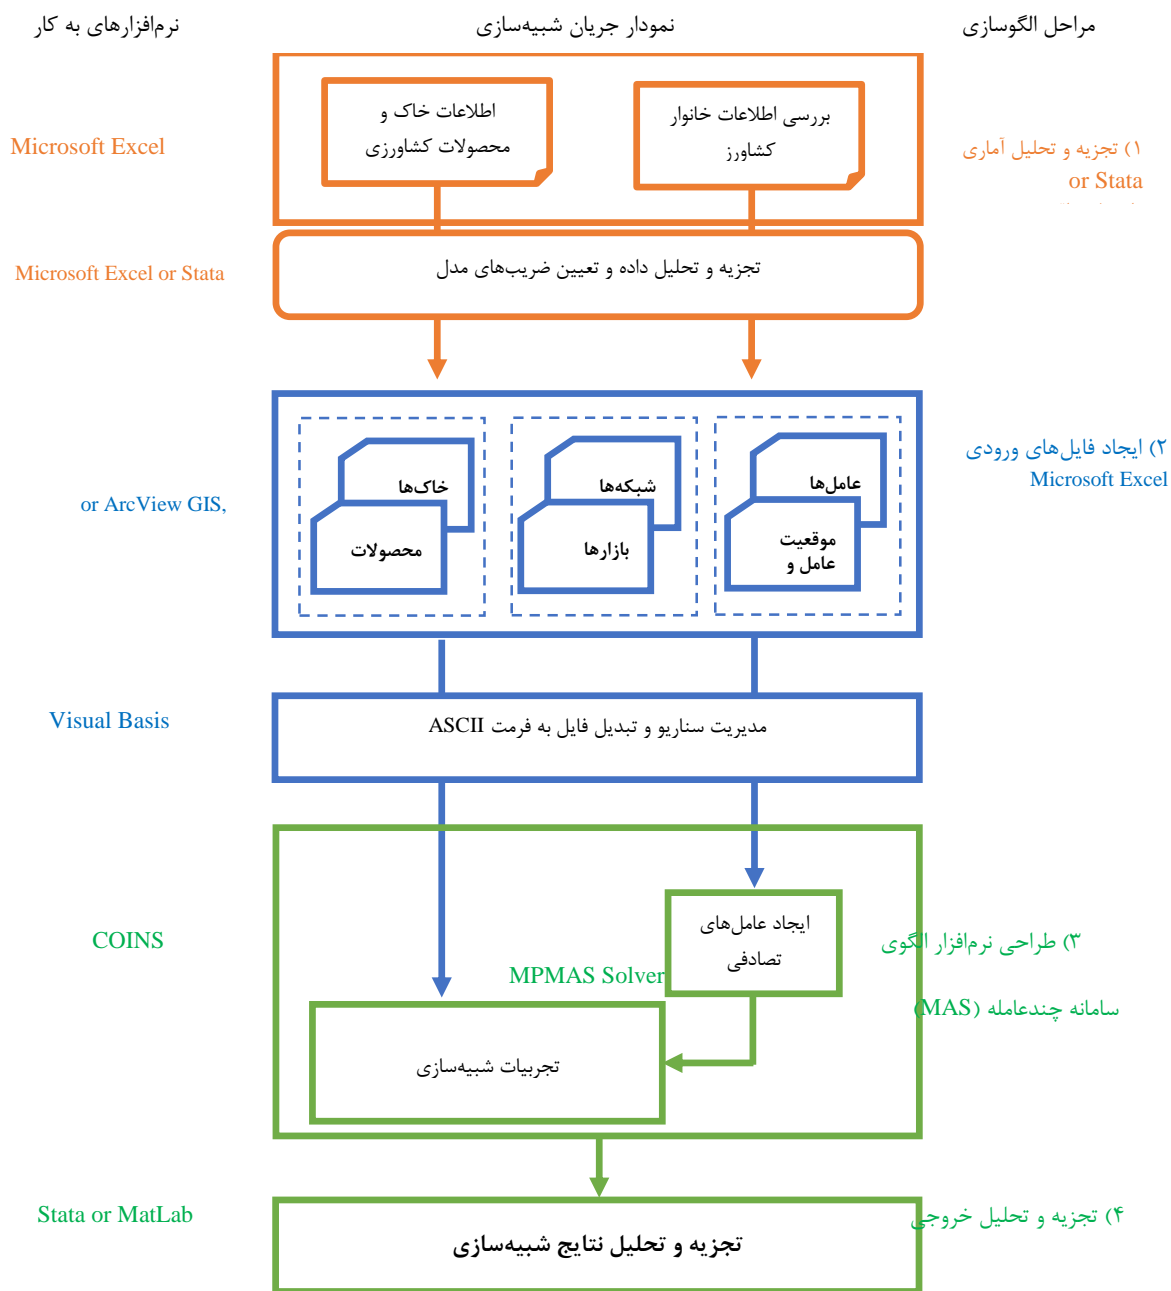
مراحل الگوسازی

نمودار جریان شبیه‌سازی

نرم‌افزارهای به کار

۱) تجزیه و تحلیل آماری
or Stata

بررسی اطلاعات خانوار کشاورز

اطلاعات خاک و محصولات کشاورزی

Microsoft Excel

تجزیه و تحلیل داده و تعیین ضریب‌های مدل

Microsoft Excel or Stata

۲) ایجاد فایل‌های ورودی
Microsoft Excel

عامل‌ها

موقعیت عامل و

شبکه‌ها

بازارها

خاک‌ها

محصولات

or ArcView GIS,

مدیریت سناریو و تبدیل فایل به فرمت ASCII

Visual Basis

۳) طراحی نرم‌افزار الگوی سامانه چندعامله (MAS)

ایجاد عامل‌های تصادفی

MPMAS Solver

تجربیات شبیه‌سازی

COINS

۴) تجزیه و تحلیل خروجی

تجزیه و تحلیل نتایج شبیه‌سازی

Stata or MatLab